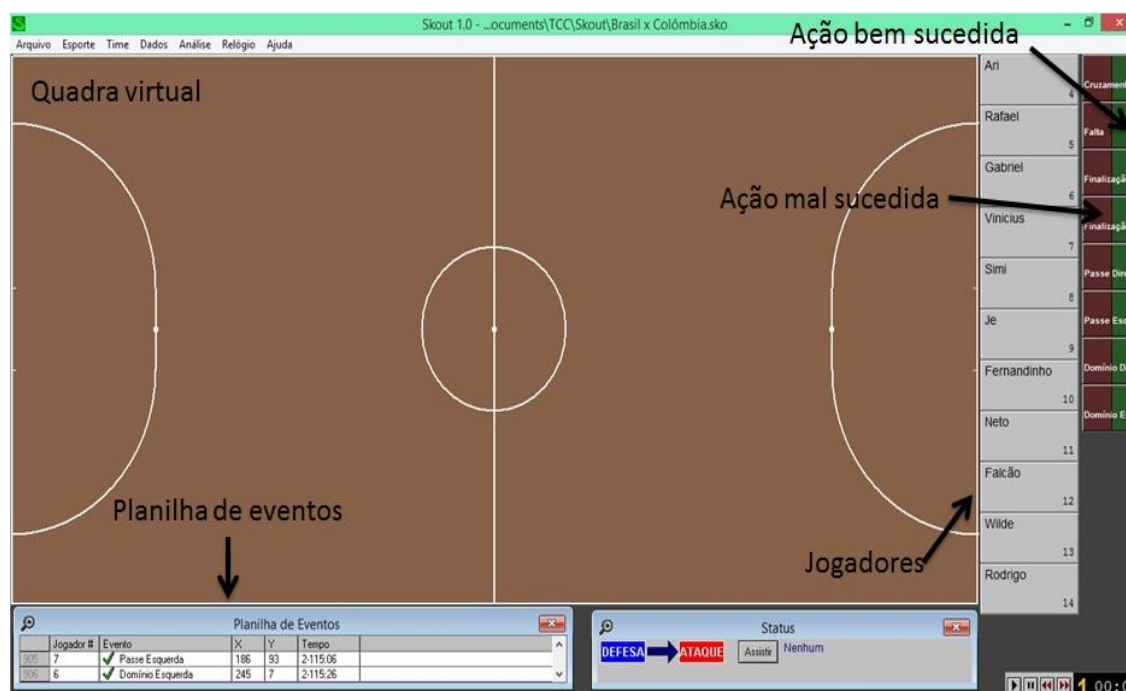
Skout 1.0 - ...ocuments\TCC\Skout\Brasil x Colômbia.sko

Arquivo Esporte Time Dados Análise Relógio Ajuda

Ação bem sucedida

Quadra virtual

Ação mal sucedida

Planilha de eventos

Jogadores

Ari 4
Rafael 5
Gabriel 6
Vinicius 7
Simi 8
Je 9
Fernandinho 10
Neto 11
Falcão 12
Wilde 13
Rodrigo 14

Cruzament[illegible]
Falta
Finalizaçã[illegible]
Finalizaçã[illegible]
Passe Dir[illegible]
Passe Es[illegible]
Domínio D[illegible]
Domínio E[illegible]

Planilha de Eventos

| | Jogador # | Evento | X | Y | Tempo |
|---|---|---|---|---|---|
| 305 | 7 | ✓ Passe Esquerda | 186 | 93 | 2-115:06 |
| 306 | 6 | ✓ Domínio Esquerda | 245 | 7 | 2-115:26 |

Status

DEFESA ATAQUE Assistir Nenhum

1 00:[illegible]